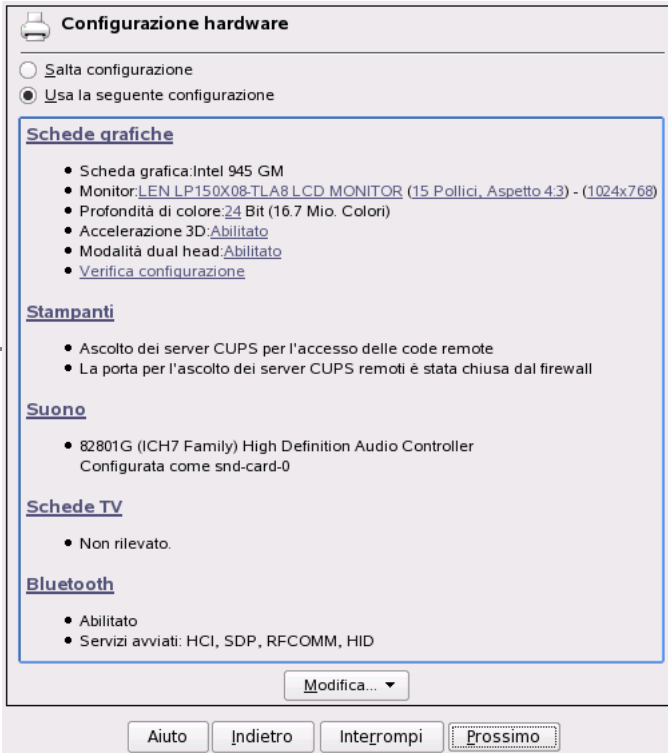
Configurazione hardware

Salta configurazione

Usa la seguente configurazione

Schede grafiche

- Scheda grafica:Intel 945 GM
- Monitor:LEN LP150X08-TLA8 LCD MONITOR (15 Pollici, Aspetto 4:3) - (1024x768)
- Profondità di colore:24 Bit (16.7 Mio. Colori)
- Accelerazione 3D:Abilitato
- Modalità dual head:Abilitato
- Verifica configurazione

Stampanti

- Ascolto dei server CUPS per l'accesso delle code remote
- La porta per l'ascolto dei server CUPS remoti è stata chiusa dal firewall

Suono

- 82801G (ICH7 Family) High Definition Audio Controller
Configurata come snd-card-0

Schede TV

- Non rilevato.

Bluetooth

- Abilitato
- Servizi avviati: HCI, SDP, RFCOMM, HID

Modifica... ▾

Aiuto | Indietro | Interrompi | Prossimo